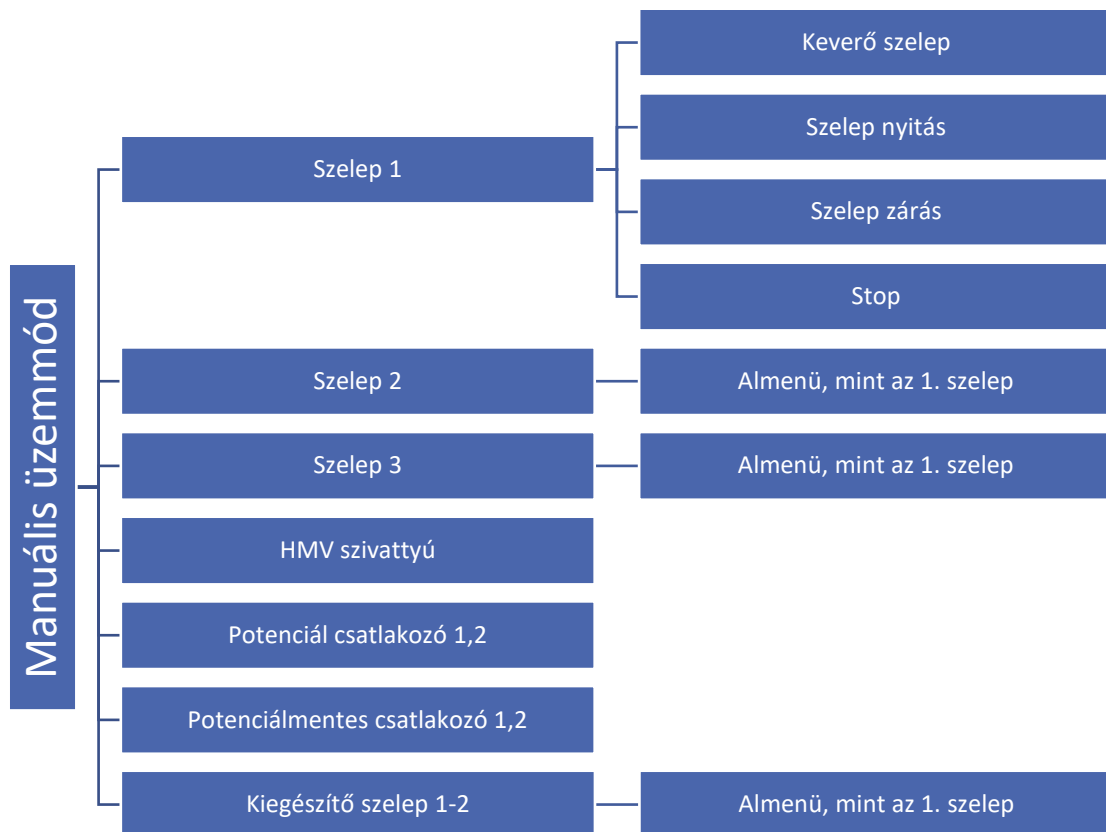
Manuális üzemmód

Szelep 1

Keverő szelep

Szelep nyitás

Szelep zárás

Stop

Szelep 2

Almenü, mint az 1. szelep

Szelep 3

Almenü, mint az 1. szelep

HMV szivattyú

Potenciál csatlakozó 1,2

Potenciálmentes csatlakozó 1,2

Kiegészítő szelep 1-2

Almenü, mint az 1. szelep